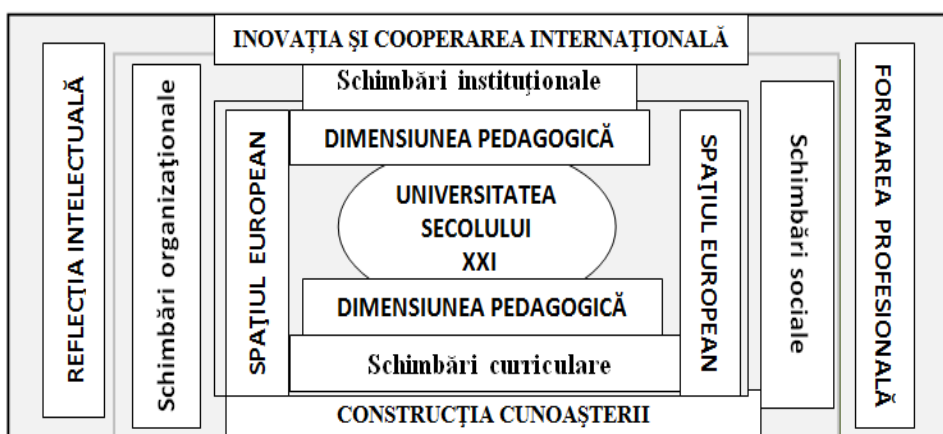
INOVAŢIA ŞI COOPERAREA INTERNAŢIONALĂ

REFLECŢIA INTELECTUALĂ

Schimbări organizaţionale

Schimbări instituţionale

SPAŢIUL EUROPEAN

DIMENSIUNEA PEDAGOGICĂ

UNIVERSITATEA SECOLULUI XXI

DIMENSIUNEA PEDAGOGICĂ

Schimbări curriculare

SPAŢIUL EUROPEAN

Schimbări sociale

FORMAREA PROFESIONALĂ

CONSTRUCŢIA CUNOAŞTERII